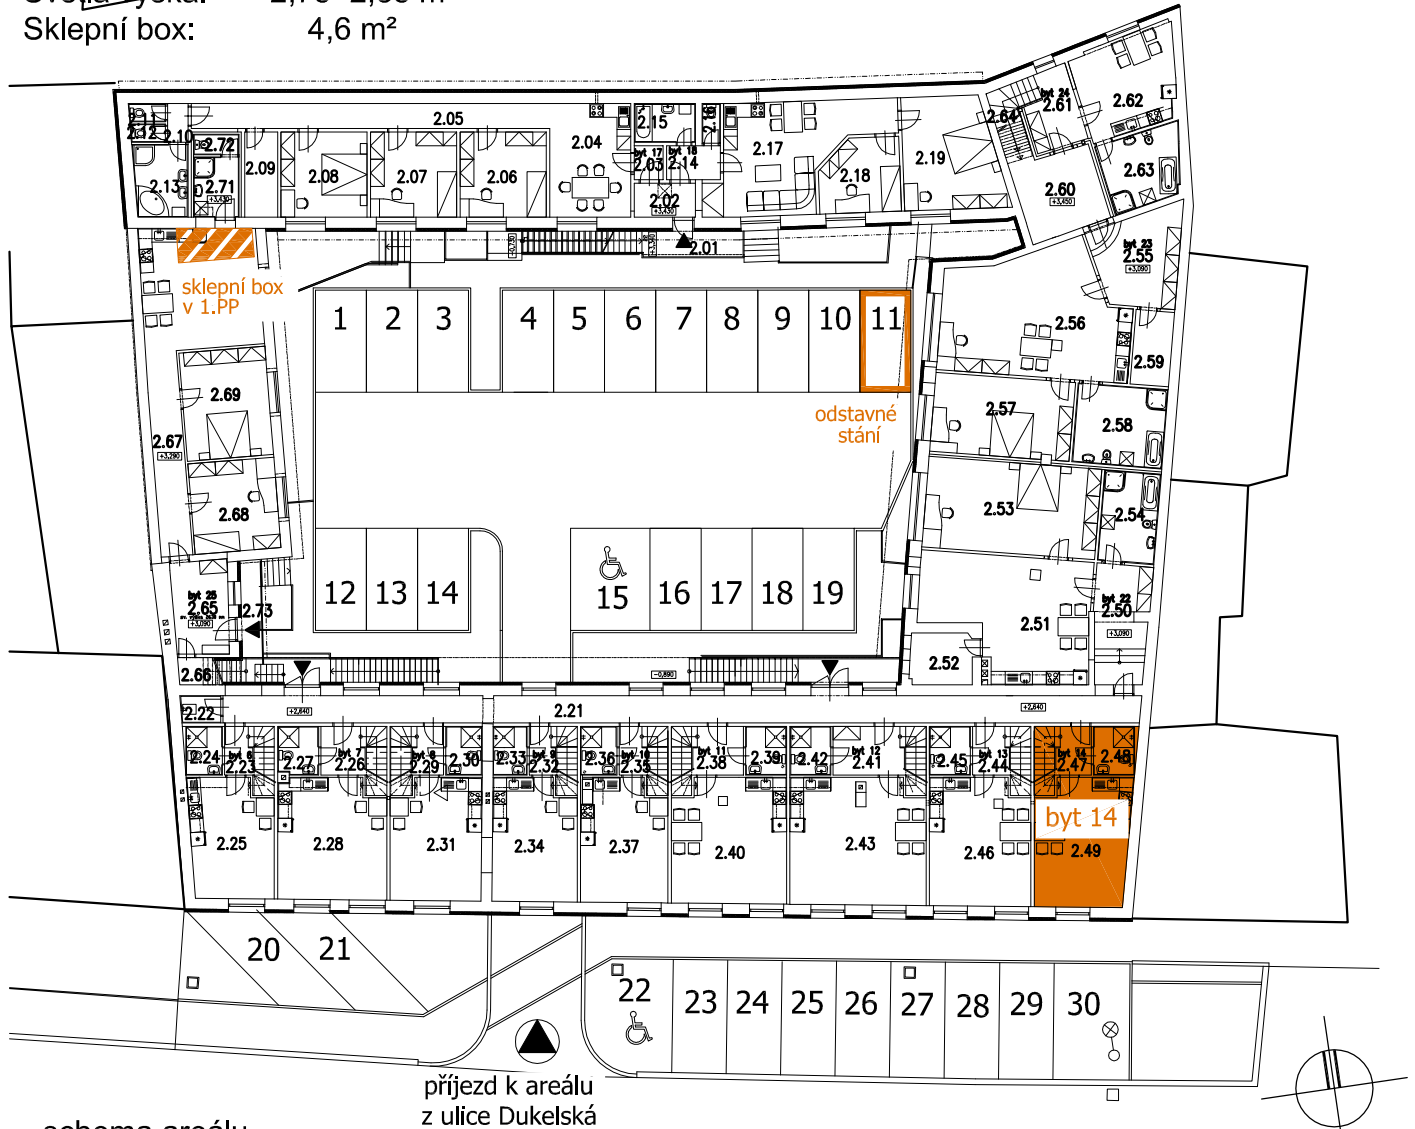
Světlá výška: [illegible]
Sklepní box: 4,6 m²

2.11 2.12 2.10 2.72 2.13 2.71 +3,430 2.09 2.08 2.07 2.05 2.06 2.04 2.15 2.16 byt 17 2.03 byt 18 2.14 2.02 +3,430 2.17 2.18 2.19 2.01 byt 24 2.61 2.64 2.62 2.63 2.60 +3,450

sklepní box v 1.PP

1 2 3 4 5 6 7 8 9 10 11

odstavné stání

byt 23 2.55 +3,090 2.56 2.59 2.57 2.58 2.69 2.67 +3,290 2.68 2.53 2.54

12 13 14 15 16 17 18 19

byt 25 2.65 +3,090 2.73 byt 22 2.50 +3,090 2.51 2.52 2.66 -0,890

2.22 +2,640 2.21 +2,640
2.24 byt 6 2.23 2.27 byt 7 2.26 byt 8 2.29 2.30 2.33 byt 9 2.32 2.36 byt 10 2.35 byt 11 2.38 2.39 2.42 byt 12 2.41 2.45 byt 13 2.44 byt 14 2.47 2.48
2.25 2.28 2.31 2.34 2.37 2.40 2.43 2.46 2.49

byt 14

20 21 22 23 24 25 26 27 28 29 30

příjezd k areálu z ulice Dukelská

schema areálu